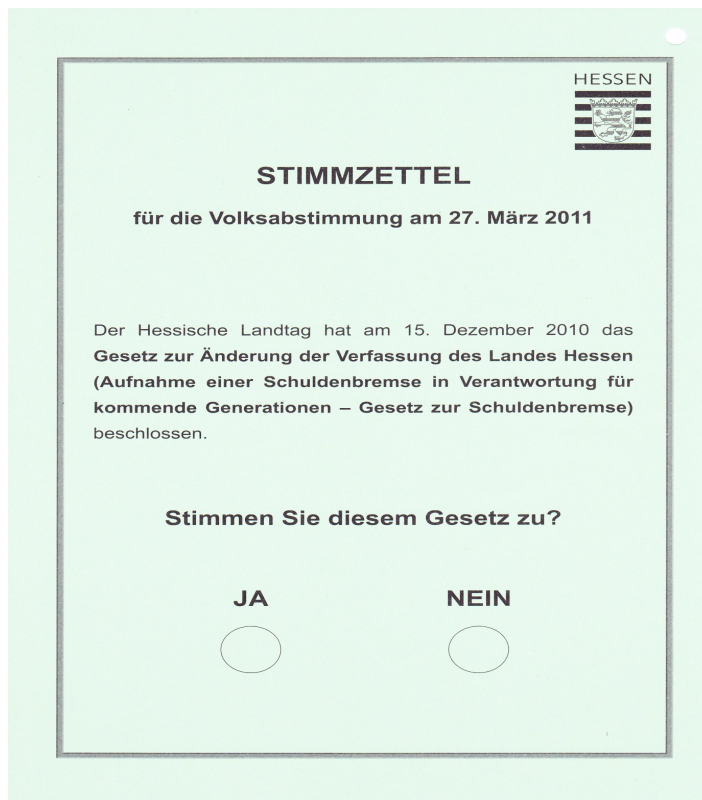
HESSEN

STIMMZETTEL

für die Volksabstimmung am 27. März 2011

Der Hessische Landtag hat am 15. Dezember 2010 das **Gesetz zur Änderung der Verfassung des Landes Hessen (Aufnahme einer Schuldenbremse in Verantwortung für kommende Generationen – Gesetz zur Schuldenbremse)** beschlossen.

Stimmen Sie diesem Gesetz zu?

JA

NEIN